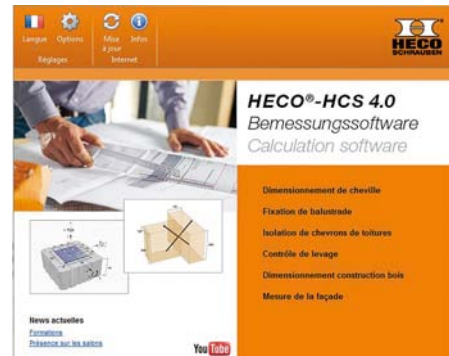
Langue Options
Réglages
Mise à jour Infos
Internet

HECO SCHRAUBEN

HECO®-HCS 4.0
Bemessungssoftware
Calculation software

Dimensionnement de cheville
Fixation de balustrade
Isolation de chevrons de toitures
Contrôle de levage
Dimensionnement construction bois
Mesure de la façade

News actuelles
Formations
Présence sur les salons

You Tube